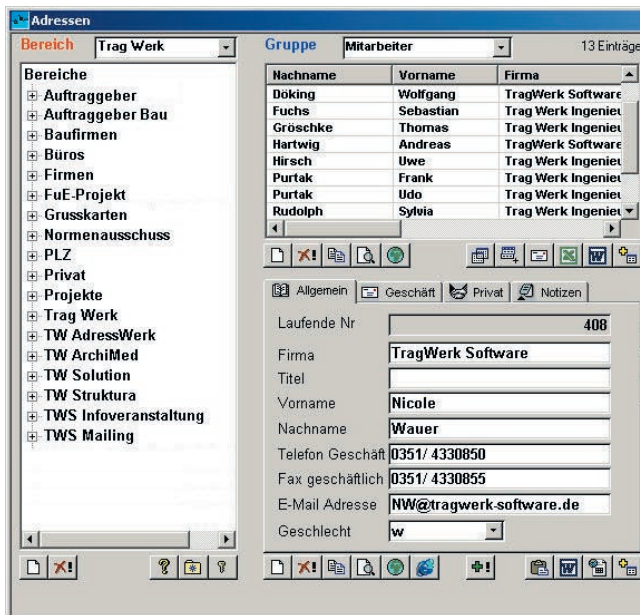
Adressen

Bereich Trag Werk

Bereiche
Auftraggeber
Auftraggeber Bau
Baufirmen
Büros
Firmen
FuE-Projekt
Grusskarten
Normenausschuss
PLZ
Privat
Projekte
Trag Werk
TW AdressWerk
TW ArchiMed
TW Solution
TW Struktura
TWS Infoveranstaltung
TWS Mailing

Gruppe Mitarbeiter 13 Einträge

| Nachname | Vorname | Firma |
|---|---|---|
| Döking | Wolfgang | TragWerk Software |
| Fuchs | Sebastian | Trag Werk Ingenieu |
| Gröschke | Thomas | Trag Werk Ingenieu |
| Hartwig | Andreas | TragWerk Software |
| Hirsch | Uwe | Trag Werk Ingenieu |
| Purtak | Frank | Trag Werk Ingenieu |
| Purtak | Udo | Trag Werk Ingenieu |
| Rudolph | Sylvia | Trag Werk Ingenieu |

Allgemein Geschäft Privat Notizen

Laufende Nr 408
Firma TragWerk Software
Titel
Vorname Nicole
Nachname Wauer
Telefon Geschäft 0351/ 4330850
Fax geschäftlich 0351/ 4330855
E-Mail Adresse NW@tragwerk-software.de
Geschlecht w